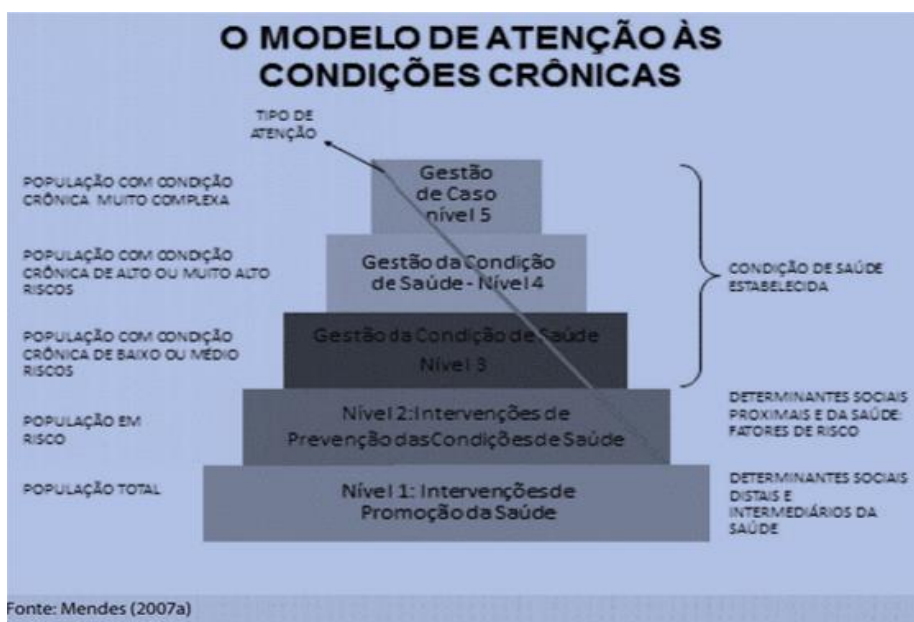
O MODELO DE ATENÇÃO ÀS CONDIÇÕES CRÔNICAS

TIPO DE ATENÇÃO

POPULAÇÃO COM CONDIÇÃO CRÔNICA MUITO COMPLEXA

Gestão de Caso nível 5

POPULAÇÃO COM CONDIÇÃO CRÔNICA DE ALTO OU MUITO ALTO RISCOS

Gestão da Condição de Saúde - Nível 4

CONDIÇÃO DE SAÚDE ESTABELECIDA

POPULAÇÃO COM CONDIÇÃO CRÔNICA DE BAIXO OU MÉDIO RISCOS

Gestão da Condição de Saúde Nível 3

POPULAÇÃO EM RISCO

Nível 2: Intervenções de Prevenção das Condições de Saúde

DETERMINANTES SOCIAIS PROXIMAIS E DA SAÚDE: FATORES DE RISCO

POPULAÇÃO TOTAL

Nível 1: Intervenções de Promoção da Saúde

DETERMINANTES SOCIAIS DISTAIS E INTERMEDIÁRIOS DA SAÚDE

Fonte: Mendes (2007a)